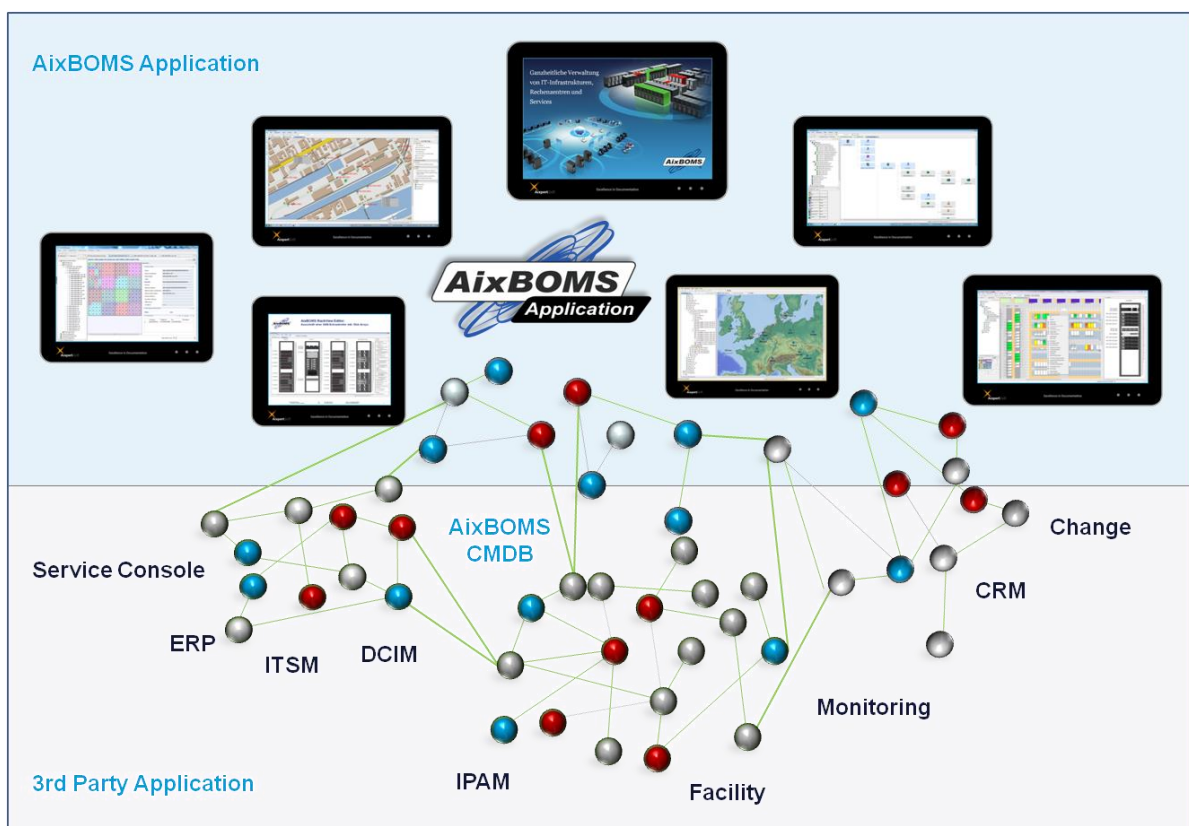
AixBOMS Application

Ganzheitliche Verwaltung von IT-Infrastrukturen, Rechenzentren und Services

AixBOMS

AixBOMS Application

AixBOMS CMDB

Service Console

Change

CRM

ERP

ITSM

DCIM

Monitoring

IPAM

Facility

3rd Party Application